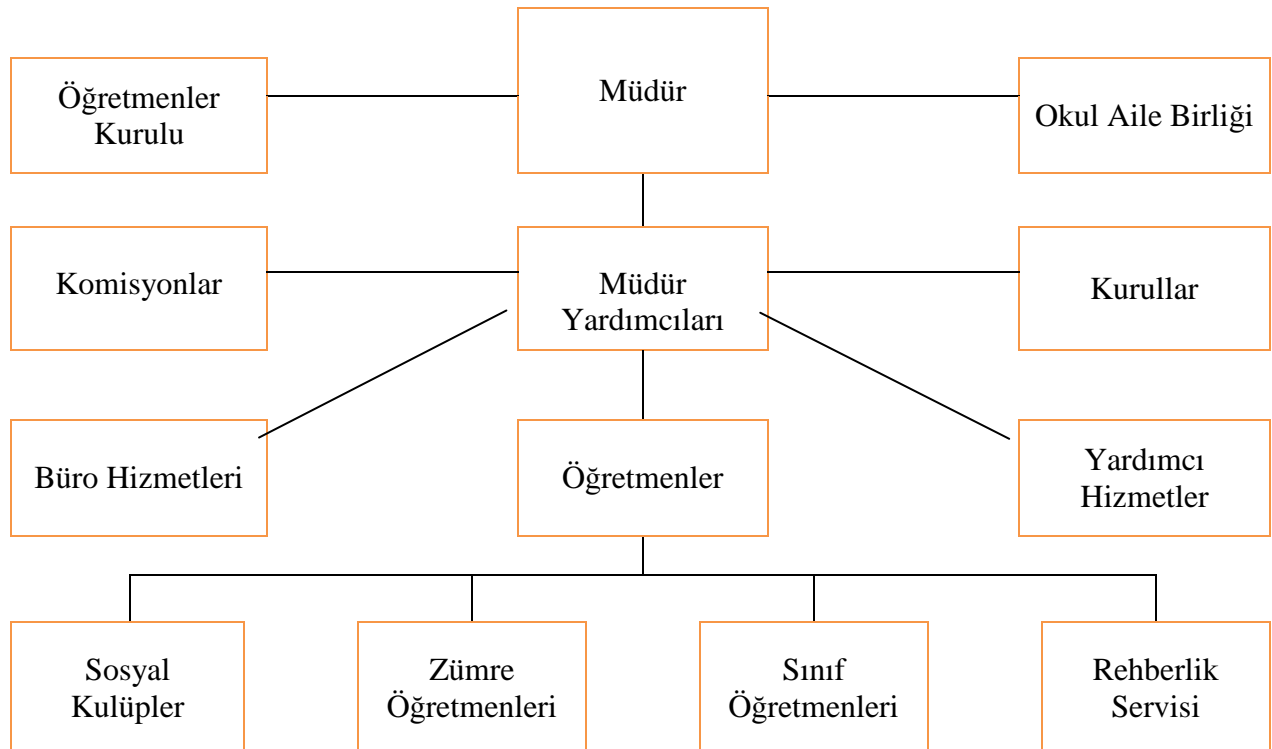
Öğretmenler Kurulu

Müdür

Okul Aile Birliği

Komisyonlar

Müdür Yardımcıları

Kurullar

Büro Hizmetleri

Öğretmenler

Yardımcı Hizmetler

Sosyal Kulüpler

Zümre Öğretmenleri

Sınıf Öğretmenleri

Rehberlik Servisi